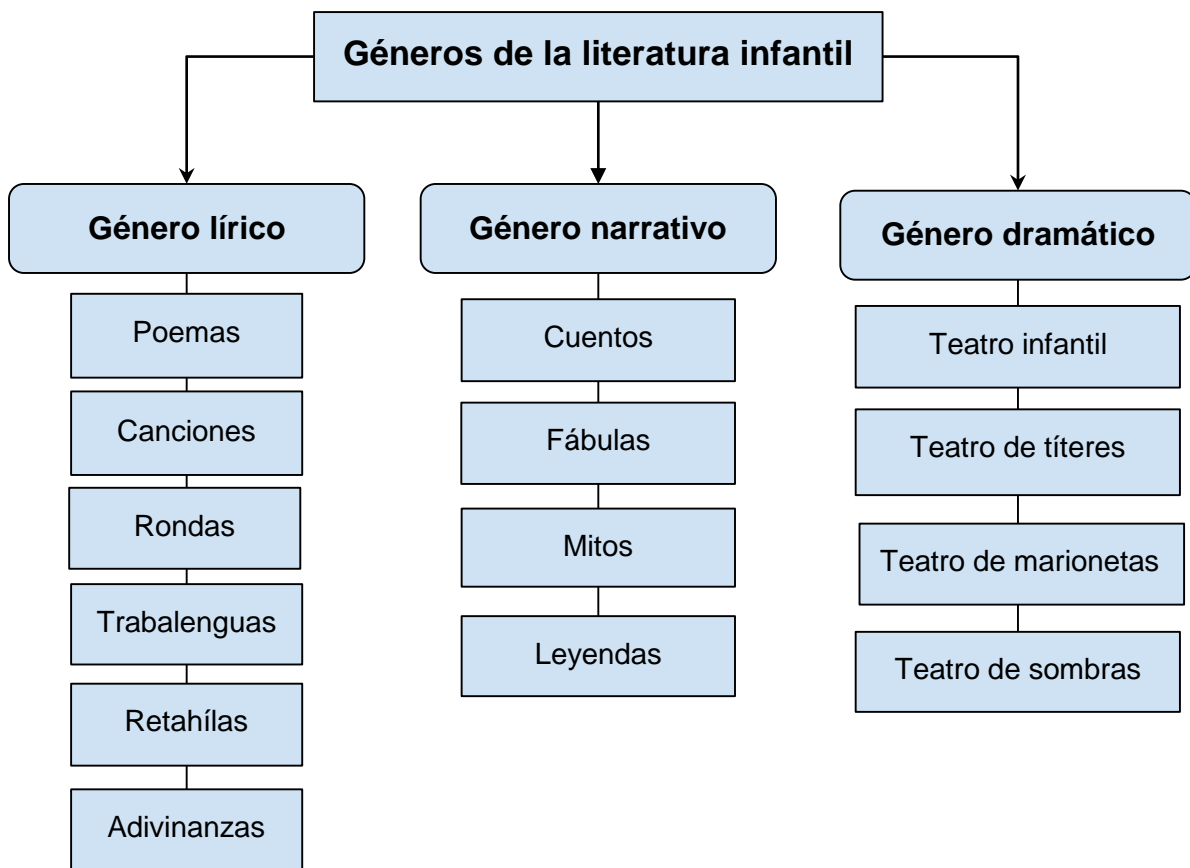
Géneros de la literatura infantil

Género lírico

Poemas

Canciones

Rondas

Trabalenguas

Retahílas

Adivinanzas

Género narrativo

Cuentos

Fábulas

Mitos

Leyendas

Género dramático

Teatro infantil

Teatro de títeres

Teatro de marionetas

Teatro de sombras